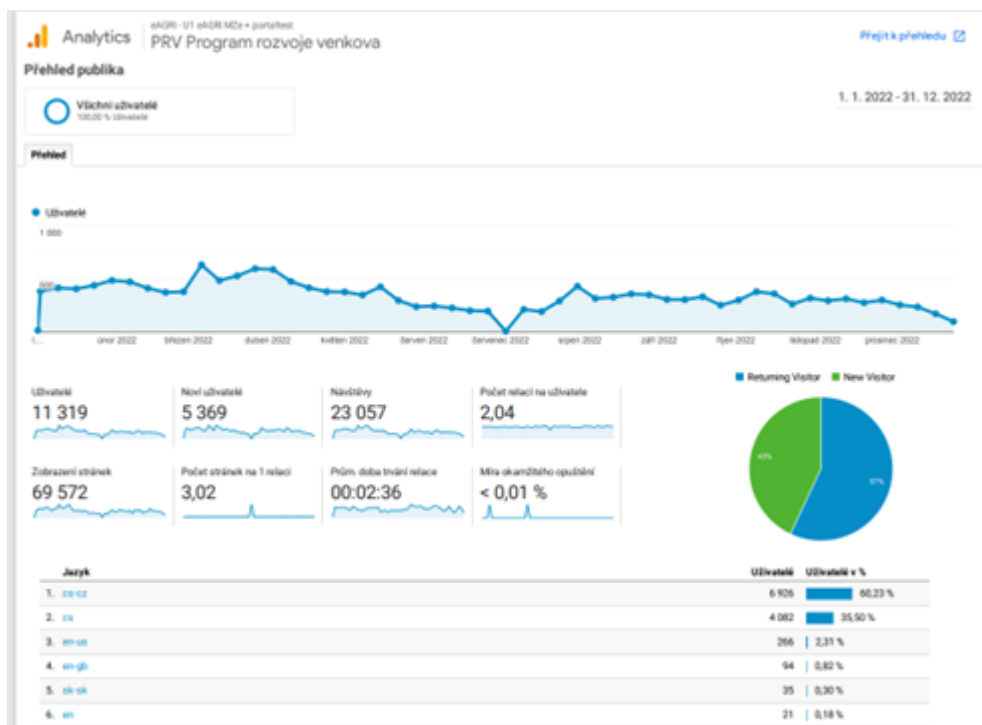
Analytics eAGRI - U1 eAGRI MZe + portaltest
PRV Program rozvoje venkova

Přejít k přehledu

Přehled publika

Všichni uživatelé
100,00 % Uživatelé

1. 1. 2022 - 31. 12. 2022

Přehled

Uživatelé

1 000

500

1...
únor 2022
březen 2022
duben 2022
květen 2022
červen 2022
červenec 2022
srpen 2022
září 2022
říjen 2022
listopad 2022
prosinec 2022

Uživatelé
11 319

Noví uživatelé
5 369

Návštěvy
23 057

Počet relací na uživatele
2,04

Zobrazení stránek
69 572

Počet stránek na 1 relaci
3,02

Prům. doba trvání relace
00:02:36

Míra okamžitého opuštění
< 0,01 %

Returning Visitor
New Visitor

43%
57%

| | Jazyk | Uživatelé | Uživatelé v % |
|---|---|---|---|
| 1. | cs-cz | 6 926 | 60,23 % |
| 2. | cs | 4 082 | 35,50 % |
| 3. | en-us | 266 | 2,31 % |
| 4. | en-gb | 94 | 0,82 % |
| 5. | sk-sk | 35 | 0,30 % |
| 6. | en | 21 | 0,18 % |